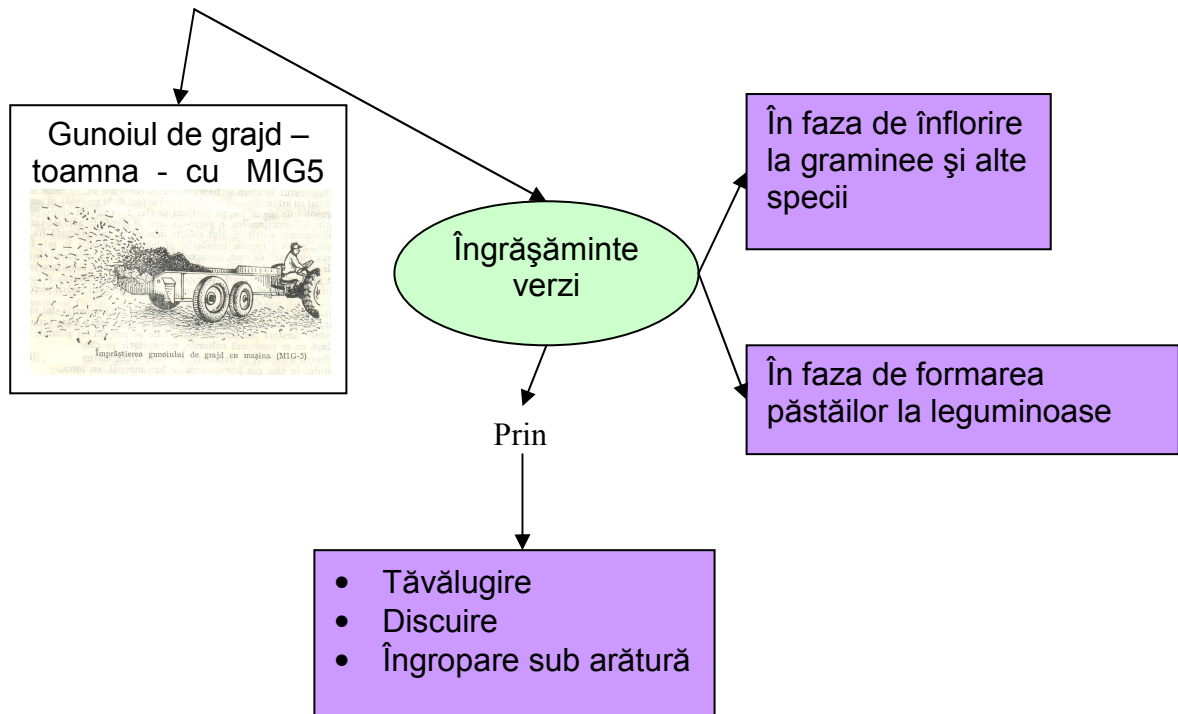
Gunoiul de grajd – toamna - cu MIG5

Împrăştierea gunoiului de grajd cu maşina (MIG-5)

Îngrăşăminte verzi

În faza de înflorire la graminee şi alte specii

În faza de formarea păstăilor la leguminoase

Prin

- Tăvălugire
- Discuire
- Îngropare sub arătură